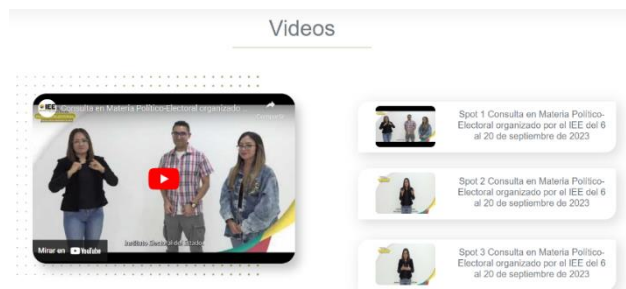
Videos

IEE

Consulta en Materia Político-Electoral organizado...

Compartir

Mirar en YouTube

Instituto Electoral del Estado

Spot 1 Consulta en Materia Político-Electoral organizado por el IEE del 6 al 20 de septiembre de 2023

Spot 2 Consulta en Materia Político-Electoral organizado por el IEE del 6 al 20 de septiembre de 2023

Spot 3 Consulta en Materia Político-Electoral organizado por el IEE del 6 al 20 de septiembre de 2023